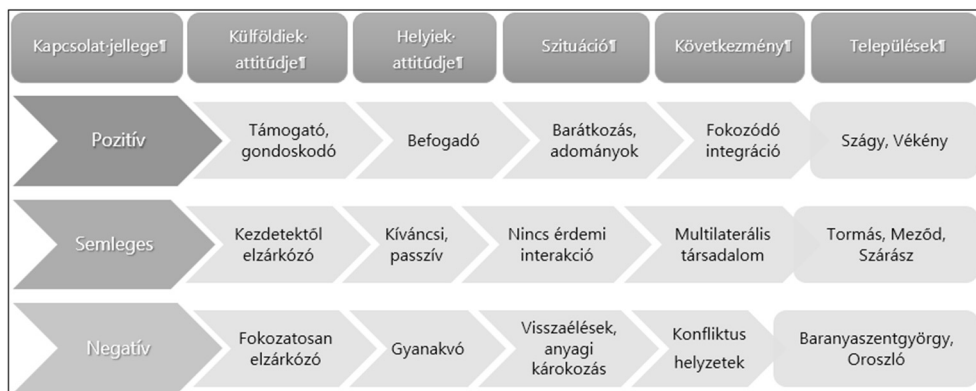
| Kapcsolat·jellege¶ | Külföldiek· attitűdje¶ | Helyiek· attitűdje¶ | Szituáció¶ | Következmény¶ | Települések¶ |
|---|---|---|---|---|---|
| Pozitív | Támogató, gondoskodó | Befogadó | Barátkozás, adományok | Fokozódó integráció | Szágy, Vékény |
| Semleges | Kezdetektől elzárkózó | Kíváncsi, passzív | Nincs érdemi interakció | Multilaterális társadalom | Tormás, Meződ, Szárász |
| Negatív | Fokozatosan elzárkózó | Gyanakvó | Visszaélések, anyagi károkozás | Konfliktus helyzetek | Baranyaszentgyörgy, Oroszló |